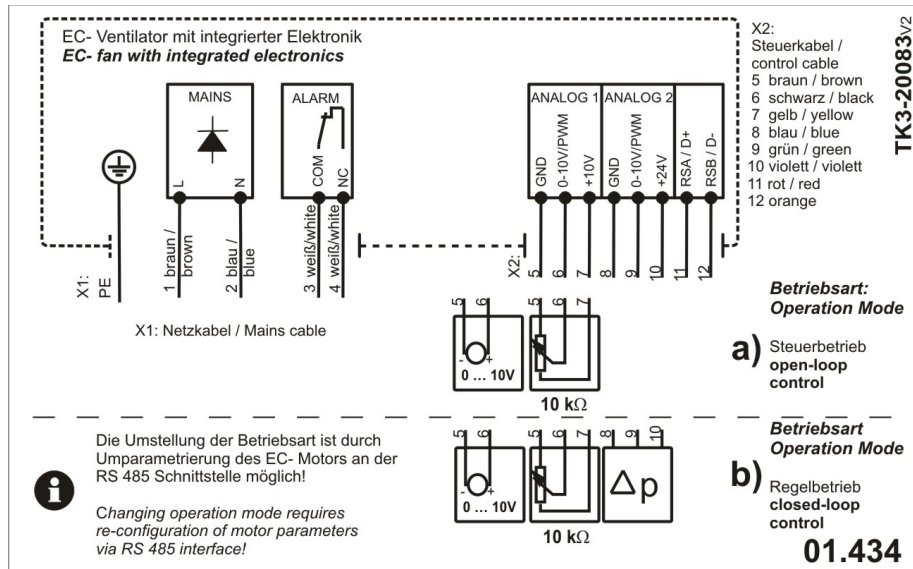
EC- Ventilator mit integrierter Elektronik
*EC- fan with integrated electronics*

MAINS
L N

ALARM
COM NC

ANALOG 1
GND 0-10V/PWM +10V

ANALOG 2
GND 0-10V/PWM +24V

RSA / D+ RSB / D-

X2:
Steuerkabel / control cable
5 braun / brown
6 schwarz / black
7 gelb / yellow
8 blau / blue
9 grün / green
10 violett / violett
11 rot / red
12 orange

TK3-20083V2

X1: PE
1 braun / brown
2 blau / blue
3 weiß/white
4 weiß/white

X2: 5 6 7 8 9 10 11 12

X1: Netzkabel / Mains cable

5 6
- +
0 … 10V

5 6 7
10 kΩ

**Betriebsart: Operation Mode**

a) Steuerbetrieb **open-loop control**

Die Umstellung der Betriebsart ist durch Umparametrierung des EC- Motors an der RS 485 Schnittstelle möglich!

*Changing operation mode requires re-configuration of motor parameters via RS 485 interface!*

5 6
- +
0 … 10V

5 6 7
10 kΩ

8 9 10
Δp

**Betriebsart Operation Mode**

b) Regelbetrieb **closed-loop control**

**01.434**